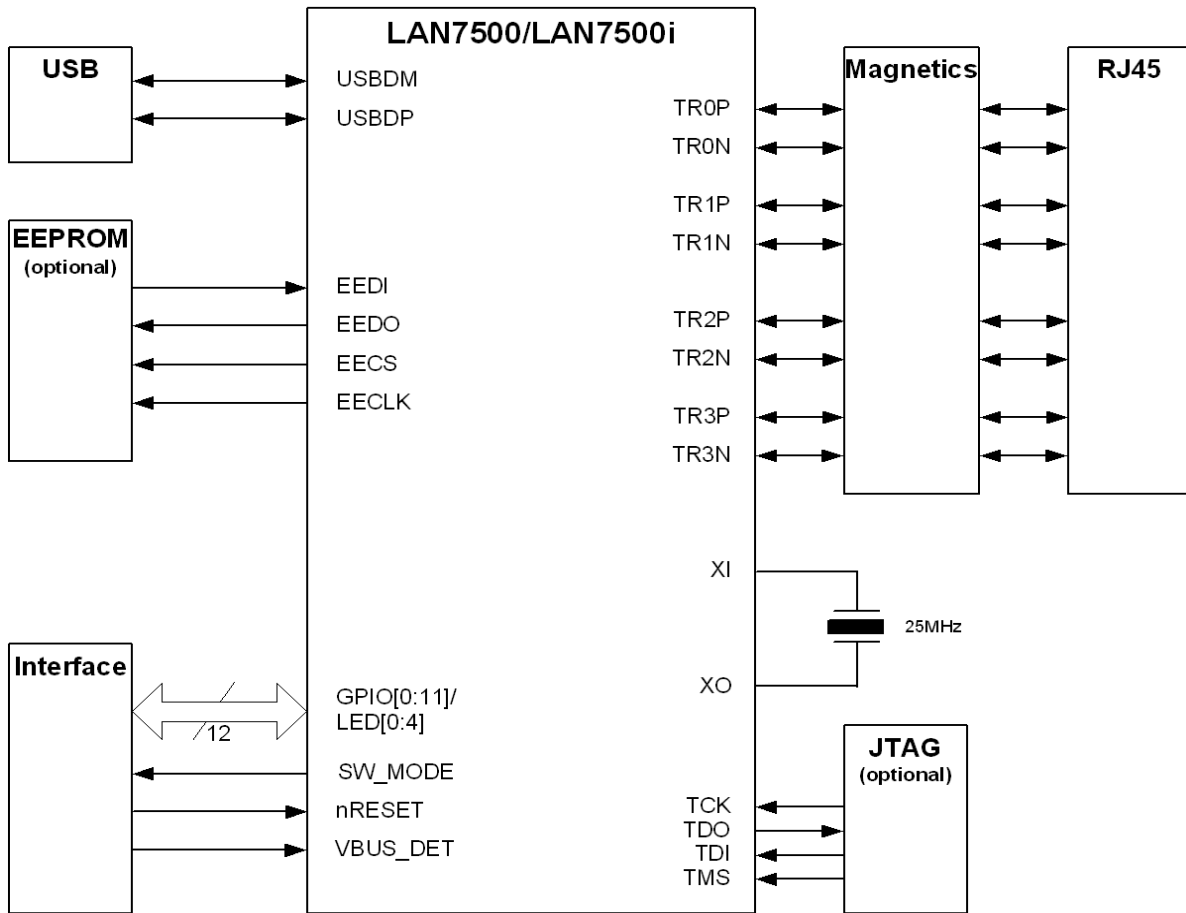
LAN7500/LAN7500i

USB

USBDM

USBDP

Magnetics

RJ45

TR0P

TR0N

TR1P

TR1N

EEPROM
(optional)

EEDI

EEDO

EECS

EECLK

TR2P

TR2N

TR3P

TR3N

XI

25MHz

XO

Interface

12

GPIO[0:11]/
LED[0:4]

SW_MODE

nRESET

VBUS_DET

JTAG
(optional)

TCK

TDO

TDI

TMS